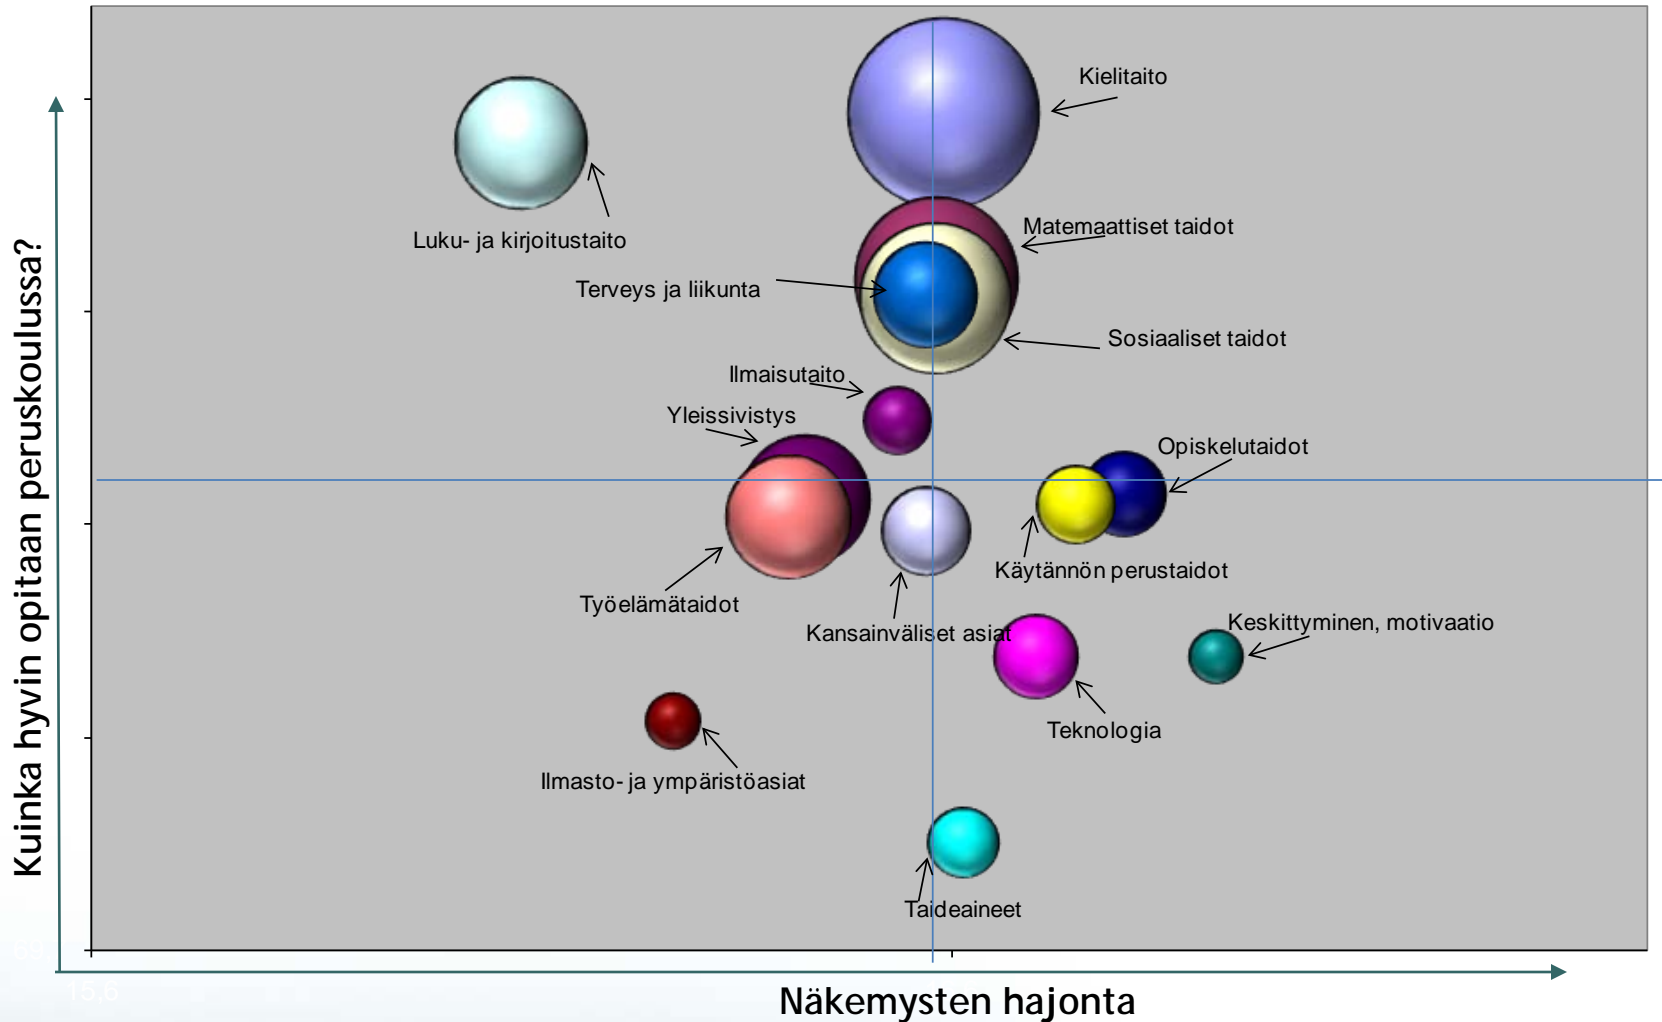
Kielitaito

Luku- ja kirjoitustaito

Matemaattiset taidot

Terveys ja liikunta

Sosiaaliset taidot

Ilmaisutaito

Yleissivistys

Opiskelutaidot

Käytännön perustaidot

Työelämätaidot

Kansainväliset asiat

Keskittyminen, motivaatio

Teknologia

Ilmasto- ja ympäristöasiat

Taideaineet

Kuinka hyvin opitaan peruskoulussa?

Näkemysten hajonta